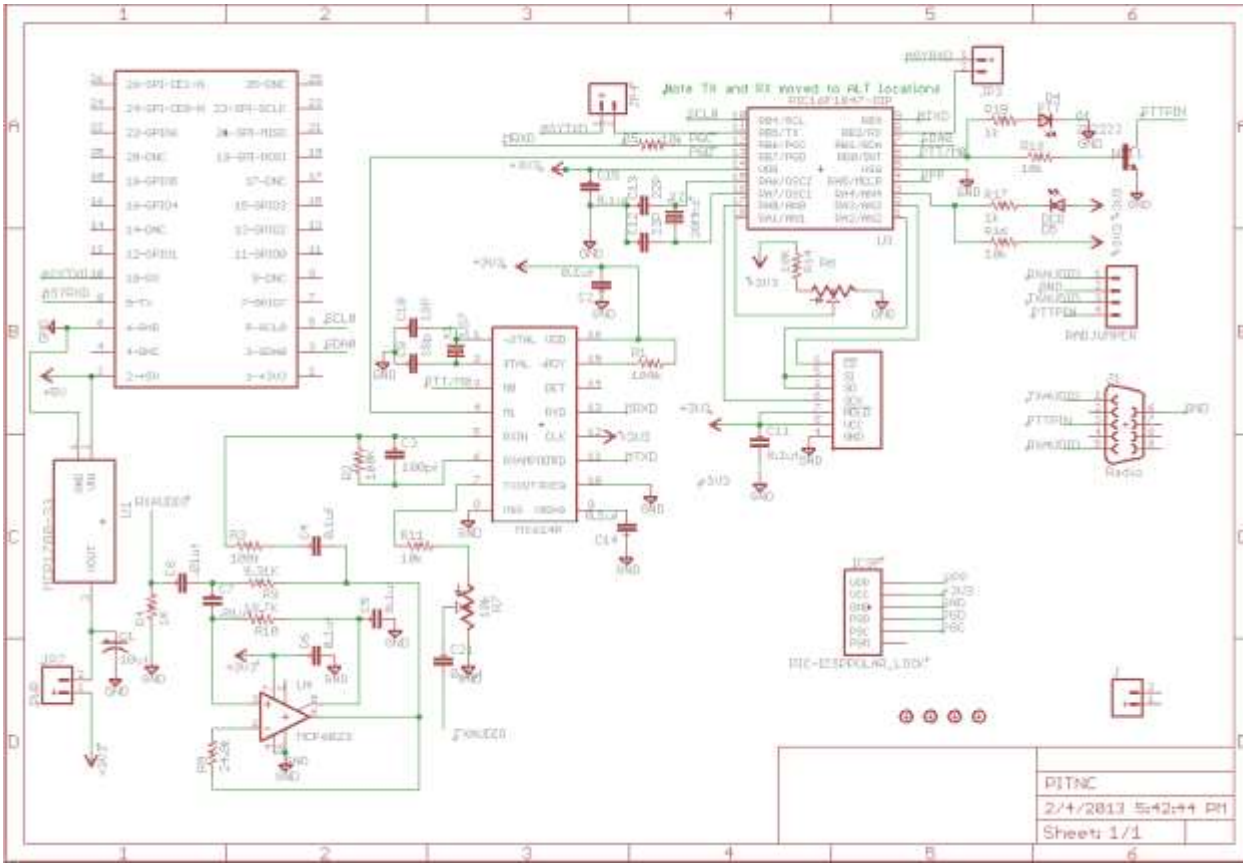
1 2 3 4 5 6

A B C D

Note TX and RX moved to ALT locations

PIC16F1847-I/P

26-SPI-CE1-N 25-GND
24-SPI-CE0-N 23-SPI-SCLK
22-GPIO6 21-SPI-MISO
20-GND 19-SPI-MOSI
18-GPIO5 17-GND
16-GPIO4 15-GPIO3
14-GND 13-GPIO2
12-GPIO1 11-GPIO0
10-RX 9-GND
8-TX 7-GPIO7
6-GND 5-SCL0
4-5V0 3-SDA0
2-+5V 1-+3V3

ASYTXD
ASYRXD
+5V
SCL0
SDA0

PITNC

2/4/2013 5:42:44 PM

Sheet: 1/1

RB4/SCL RB3 RB5/TX RB2/RX RB6/PGC RB1/SDA RB7/PGD RB0/INT VDD VSS RA5/MCLR RA6/OSC2 RA4/AN4 RA7/OSC1 RA3/AN3 RA0/AN0 RA2/AN2 RA1/AN1

U1

MXRXD
MXTXD
PTTPIN
RXAUDIO
TXAUDIO
GND
+3V3
PGC
PGD
VPP

-XTAL VDD XTAL RDY RB DET RL RXD RXIN CLK RXAMP TXD TXOUT TXEN M0 M1

MX614P

CS SI SO SCK MCLR VCC GND

RADJUMPER

Radio

MCP6022

PIC-ICSPPOLAR_LOCK

VPP +3V3 GND PGD PGC

R1 100k R2 R3 100k R9 R10 R11 10k R7 R15 R16 R17 R18 R19 1k 10k

C1 C2 C3 C4 C5 C6 C7 C8 C9 C10 C11 C12 C13 C14 C15 100pF 0.1uF 10uF

D1 D2 D3 D4 D5 Q1 2222

JP1 JP2 JP3

MCP1700-33

U4